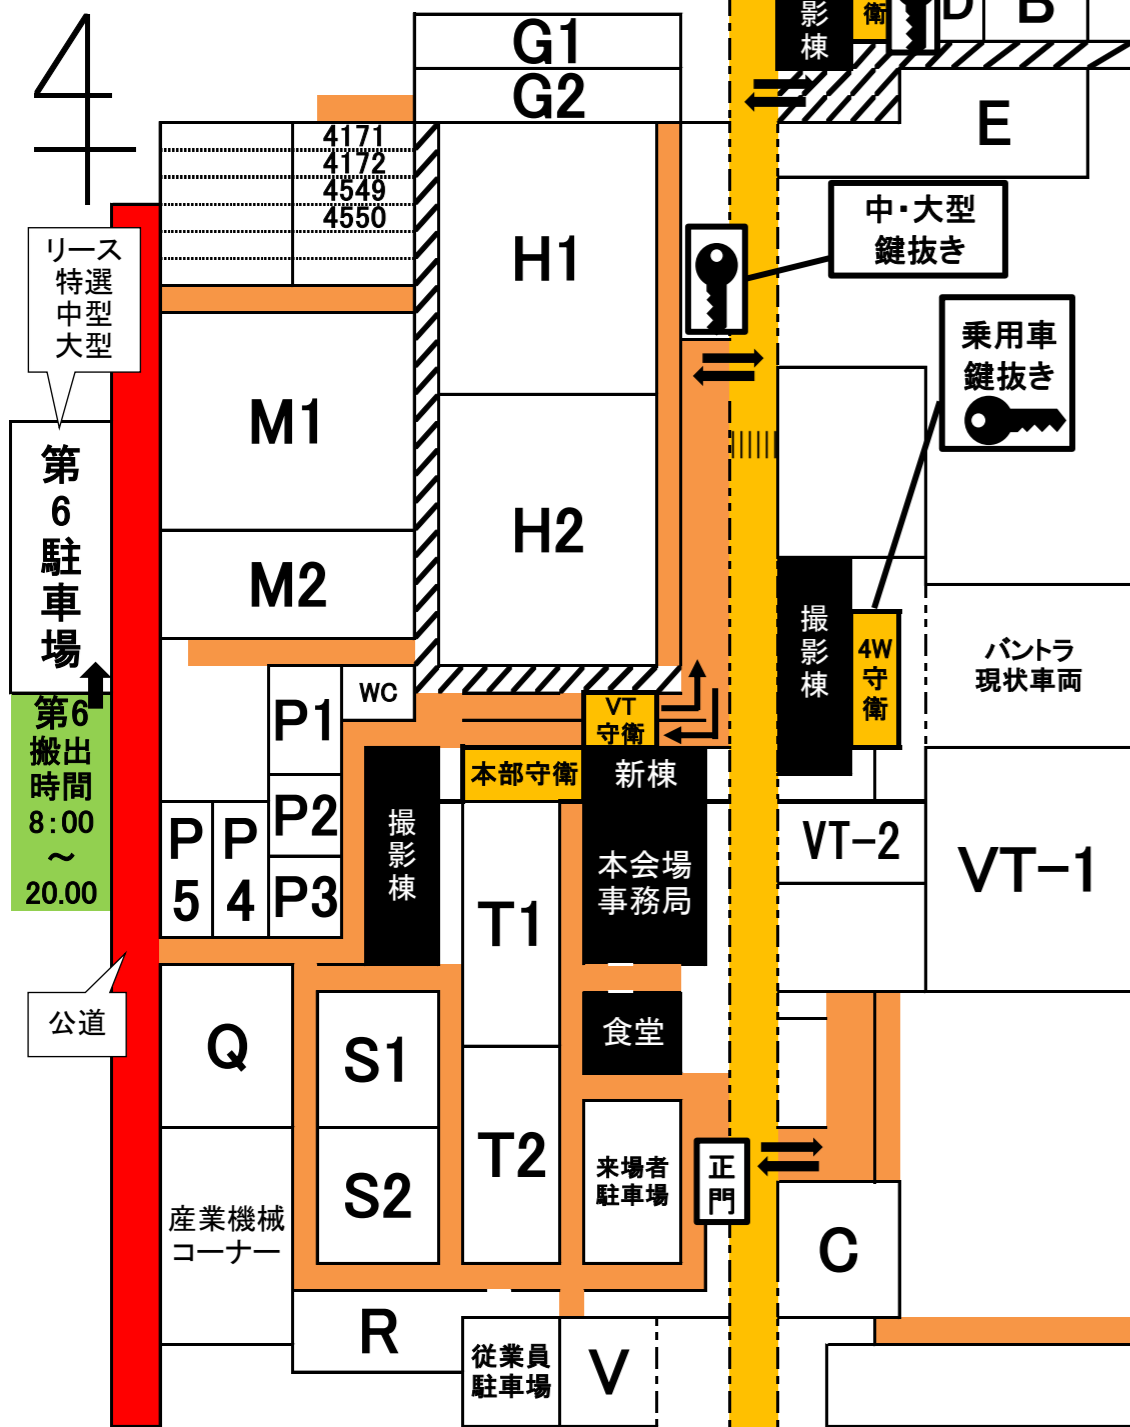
4

G1
G2

影棟
衛
D
B
E

4171
4172
4549
4550

H1
H2

中・大型
鍵抜き

乗用車
鍵抜き

リース
特選
中型
大型

第6駐車場

第6
搬出
時間
8:00
～
20.00

M1
M2

P1
WC
P2
P3
P
5
P
4

VT
守衛

本部守衛
新棟
本会場
事務局

撮影棟

撮影棟
4W
守衛

バントラ
現状車両

VT−2
VT−1

T1
T2

公道

Q
S1
S2

食堂

来場者
駐車場

正門

C

産業機械
コーナー

R

従業員
駐車場

V